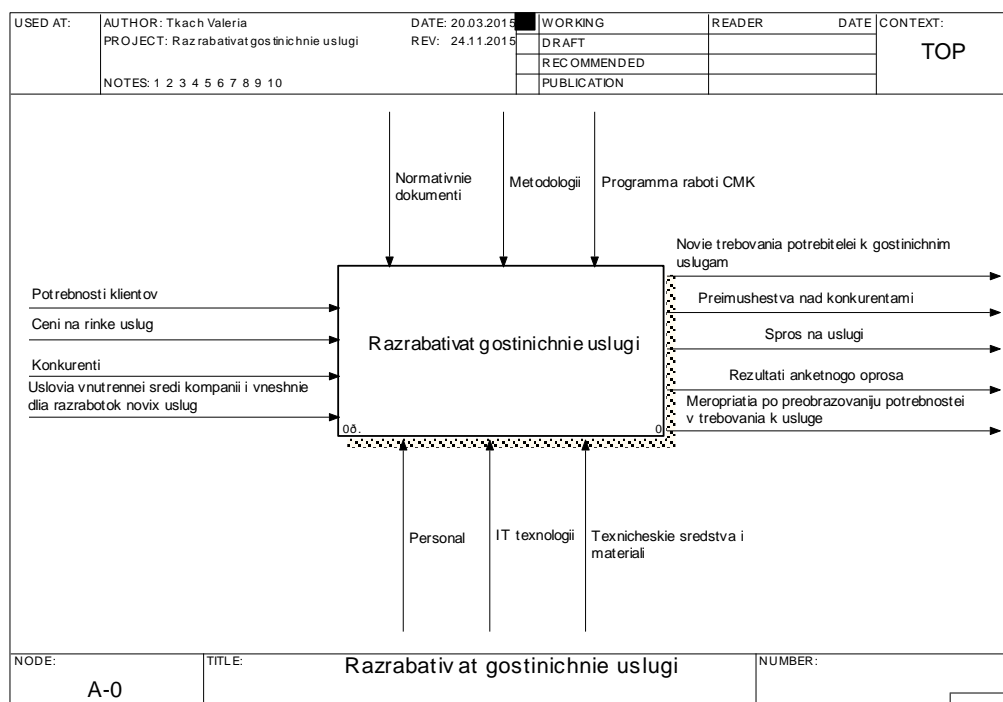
| USED AT: | AUTHOR: Tkach Valeria | DATE: 20.03.2015 | | WORKING | READER | DATE | CONTEXT: |
|---|---|---|---|---|---|---|---|
| | PROJECT: Razrabativat gostinichnie uslugi | REV: 24.11.2015 | | DRAFT | | | TOP |
| | | | | RECOMMENDED | | | |
| | NOTES: 1 2 3 4 5 6 7 8 9 10 | | | PUBLICATION | | | |

Normativnie dokumenti

Metodologii

Programma raboti CMK

Potrebnosti klientov

Ceni na rinke uslug

Konkurenti

Uslovia vnutrennei sredi kompanii i vneshnie dlia razrabotok novix uslug

Razrabativat gostinichnie uslugi

0ð.

0

Novie trebovania potrebitelei k gostinichnim uslugam

Preimushestva nad konkurentami

Spros na uslugi

Rezultati anketnogo oprosa

Meropriatia po preobrazovaniju potrebnostei v trebovania k usluge

Personal

IT texnologii

Texnicheskie sredstva i materiali

| NODE: | TITLE: | NUMBER: |
|---|---|---|
| A-0 | Razrabativ at gostinichnie uslugi | |